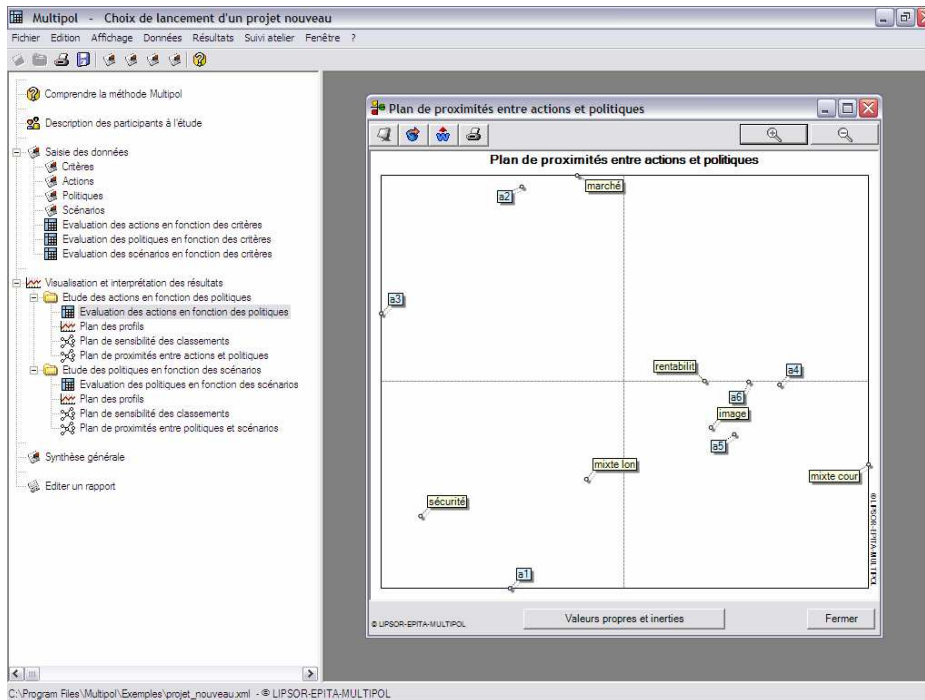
Multipol - Choix de lancement d'un projet nouveau

Fichier Edition Affichage Données Résultats Suivi atelier Fenêtre ?

Comprendre la méthode Multipol

Description des participants à l'étude

Saisie des données
Critères
Actions
Politiques
Scénarios
Evaluation des actions en fonction des critères
Evaluation des politiques en fonction des critères
Evaluation des scénarios en fonction des critères

Visualisation et interprétation des résultats
Etude des actions en fonction des politiques
Evaluation des actions en fonction des politiques
Plan des profils
Plan de sensibilité des classements
Plan de proximités entre actions et politiques
Etude des politiques en fonction des scénarios
Evaluation des politiques en fonction des scénarios
Plan des profils
Plan de sensibilité des classements
Plan de proximités entre politiques et scénarios

Synthèse générale

Editer un rapport

Plan de proximités entre actions et politiques

Plan de proximités entre actions et politiques

marché
a2
a3
rentabilit
a4
a6
image
a5
mixte lon
mixte cour
sécurité
a1

LIPSOR-EPITA-MULTIPOL

© LIPSOR-EPITA-MULTIPOL

Valeurs propres et inerties

Fermer

C:\Program Files\Multipol\Exemples\projet_nouveau.xml - © LIPSOR-EPITA-MULTIPOL